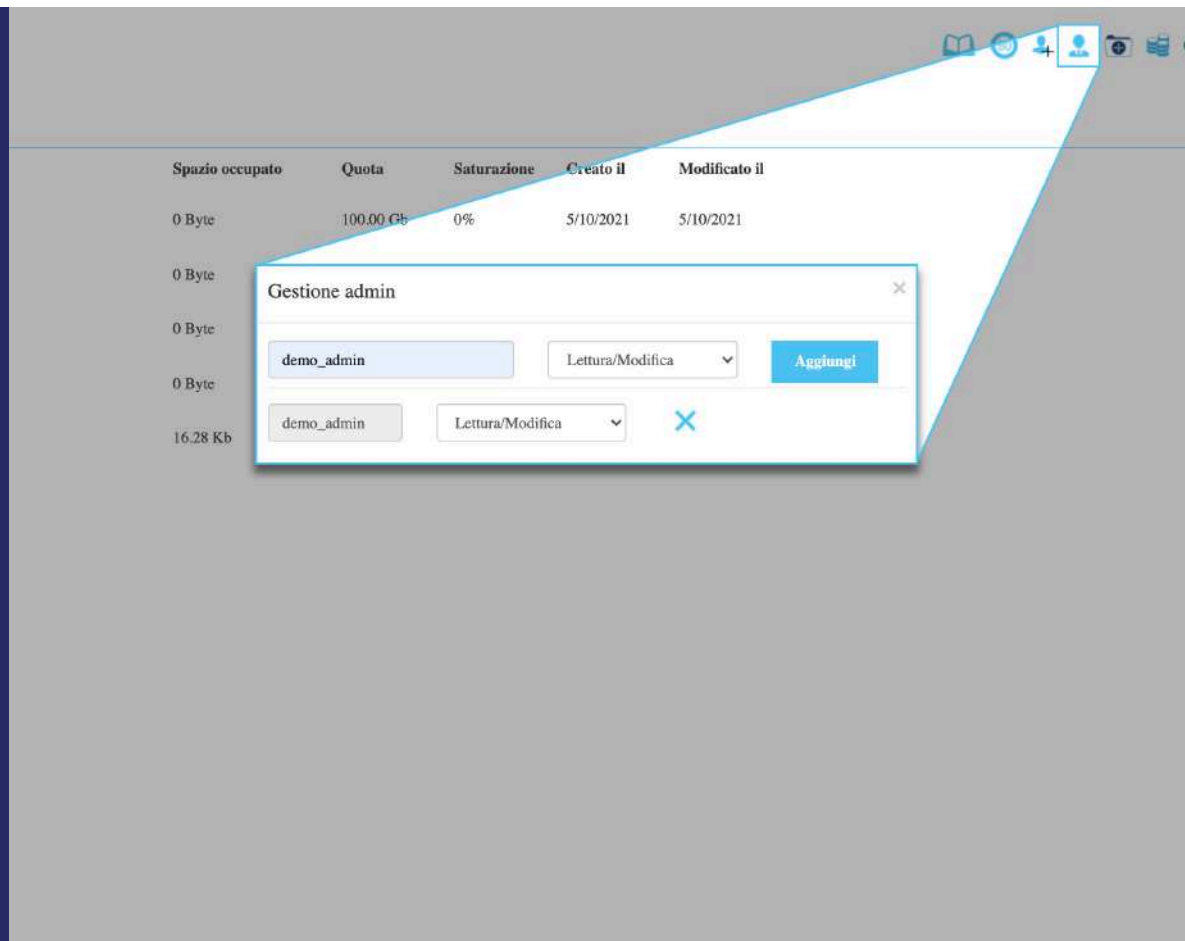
| Spazio occupato | Quota | Saturazione | Creato il | Modificato il |
|---|---|---|---|---|
| 0 Byte | 100.00 Gb | 0% | 5/10/2021 | 5/10/2021 |
| 0 Byte | | | | |
| 0 Byte | | | | |
| 0 Byte | | | | |
| 16.28 Kb | | | | |

Gestione admin

×

demo_admin

Lettura/Modifica

Aggiungi

demo_admin

Lettura/Modifica

✕